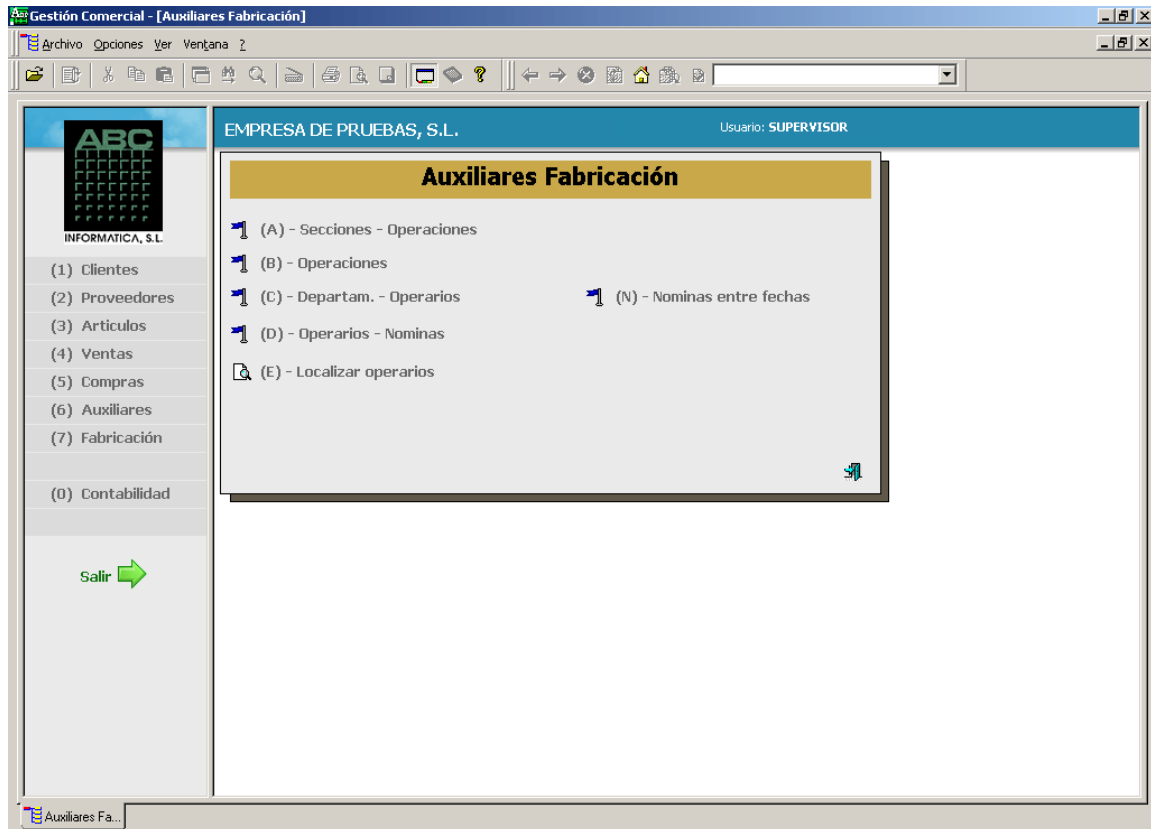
Gestión Comercial - [Auxiliares Fabricación]

Archivo Opciones Ver Ventana ?

ABC
INFORMATICA, S.L.

(1) Clientes
(2) Proveedores
(3) Articulos
(4) Ventas
(5) Compras
(6) Auxiliares
(7) Fabricación
(0) Contabilidad

Salir

EMPRESA DE PRUEBAS, S.L.

Usuario: SUPERVISOR

Auxiliares Fabricación

(A) - Secciones - Operaciones
(B) - Operaciones
(C) - Departam. - Operarios
(N) - Nominas entre fechas
(D) - Operarios - Nominas
(E) - Localizar operarios

Auxiliares Fa...